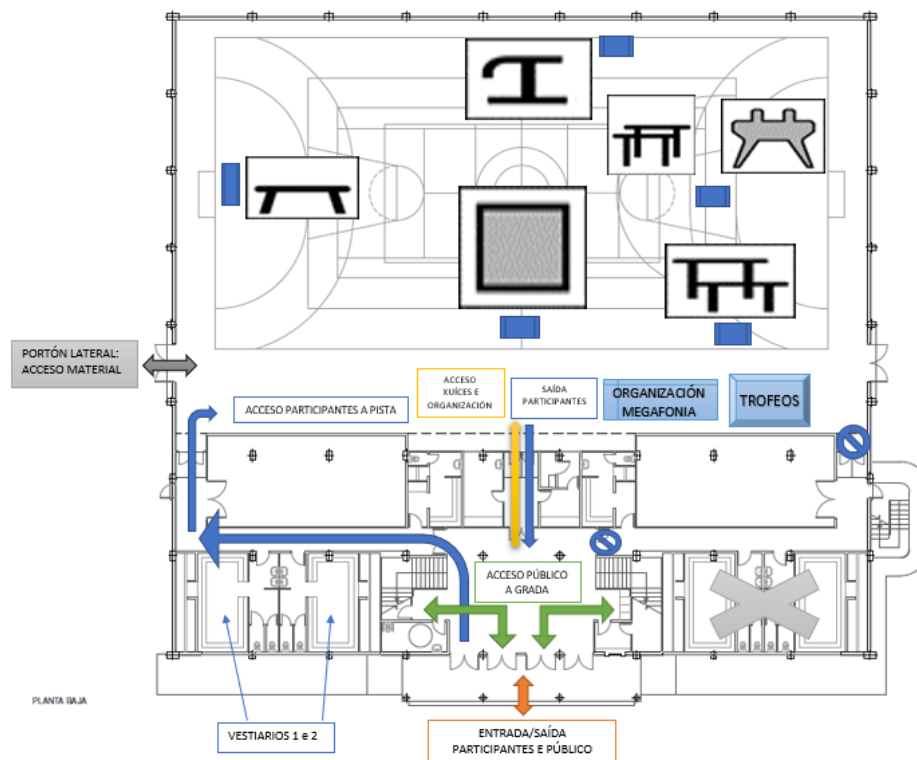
PORTÓN LATERAL: ACCESO MATERIAL

ACCESO XUÍCES E ORGANIZACIÓN

SAÍDA PARTICIPANTES

ORGANIZACIÓN MEGAFONIA

TROFEOS

ACCESO PARTICIPANTES A PISTA

ACCESO PÚBLICO A GRADA

PLANTA BAJA

VESTIARIOS 1 e 2

ENTRADA/SAÍDA PARTICIPANTES E PÚBLICO